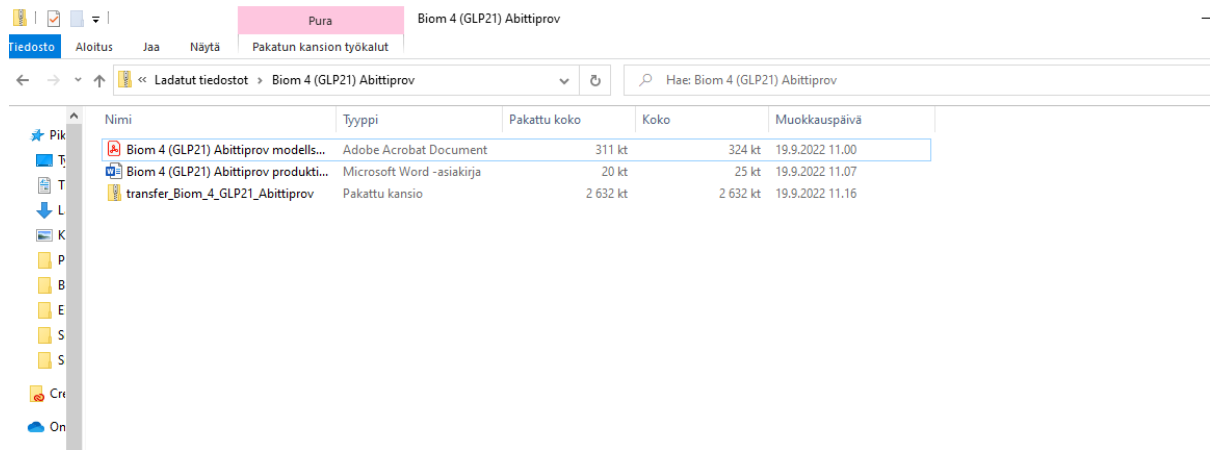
Pura

Biom 4 (GLP21) Abittiprov

Tiedosto Aloitus Jaa Näytä Pakatun kansion työkalut

« Ladatut tiedostot › Biom 4 (GLP21) Abittiprov

Hae: Biom 4 (GLP21) Abittiprov

Pik
Ty
T
L
K
P
B
E
S
S
Cre
On

| Nimi | Tyyppi | Pakattu koko | Koko | Muokkauspäivä |
|---|---|---|---|---|
| Biom 4 (GLP21) Abittiprov modells... | Adobe Acrobat Document | 311 kt | 324 kt | 19.9.2022 11.00 |
| Biom 4 (GLP21) Abittiprov produkti... | Microsoft Word -asiakirja | 20 kt | 25 kt | 19.9.2022 11.07 |
| transfer_Biom_4_GLP21_Abittiprov | Pakattu kansio | 2 632 kt | 2 632 kt | 19.9.2022 11.16 |